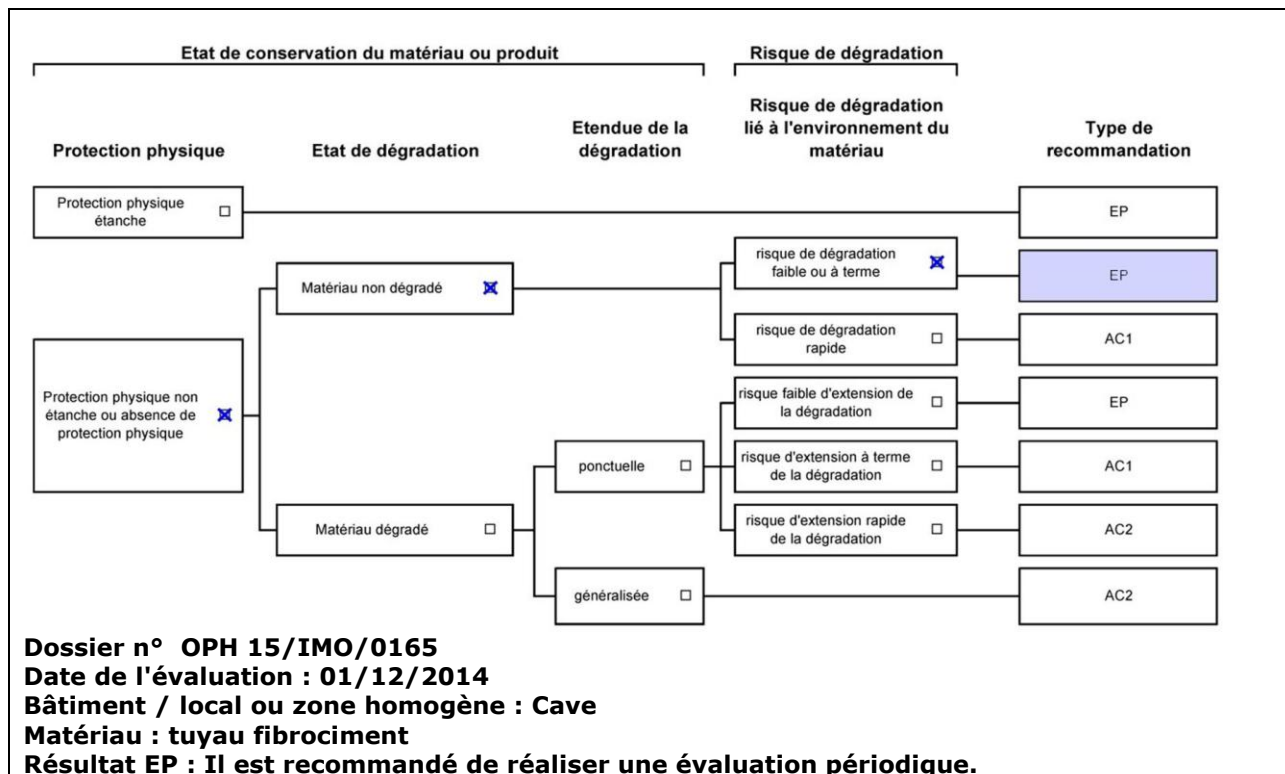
Etat de conservation du matériau ou produit

Risque de dégradation

Protection physique

Etat de dégradation

Etendue de la dégradation

Risque de dégradation lié à l'environnement du matériau

Type de recommandation

Protection physique étanche ☐

EP

Matériau non dégradé ☒

risque de dégradation faible ou à terme ☒

EP

risque de dégradation rapide ☐

AC1

Protection physique non étanche ou absence de protection physique ☒

risque faible d'extension de la dégradation ☐

EP

ponctuelle ☐

risque d'extension à terme de la dégradation ☐

AC1

Matériau dégradé ☐

risque d'extension rapide de la dégradation ☐

AC2

généralisée ☐

AC2

Dossier n° OPH 15/IMO/0165
Date de l'évaluation : 01/12/2014
Bâtiment / local ou zone homogène : Cave
Matériau : tuyau fibrociment
Résultat EP : Il est recommandé de réaliser une évaluation périodique.